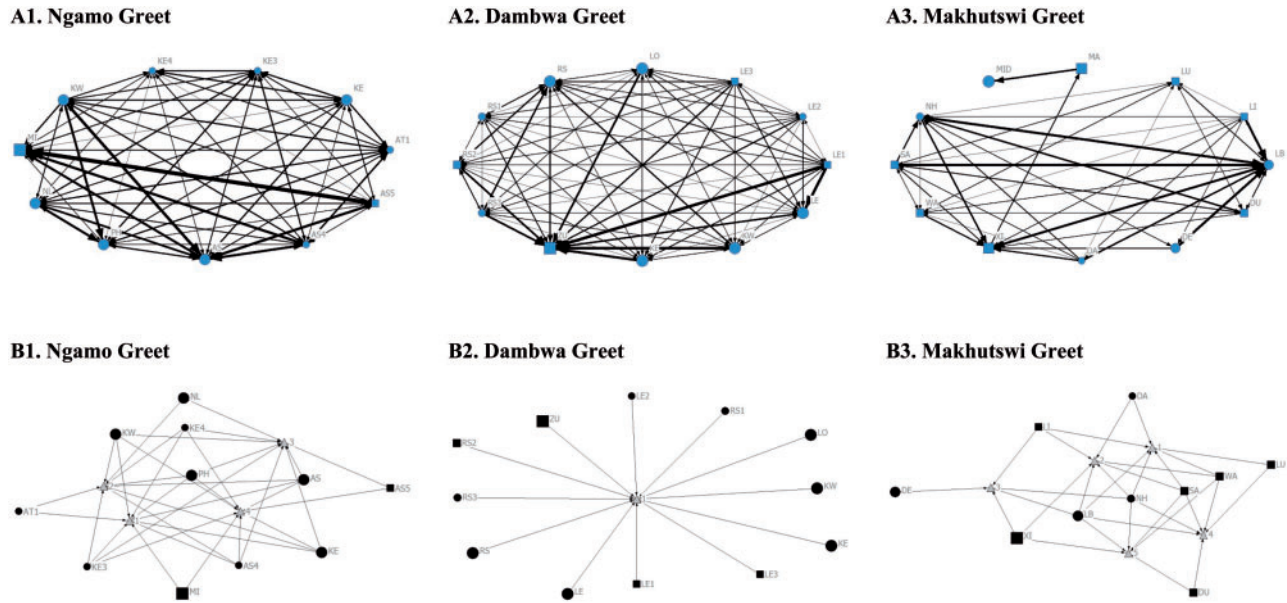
A1. Ngamo Greet

KE4
KE3
KW
KE
MI
AT1
AS5
NL
PH
AS
AS4

A2. Dambwa Greet

RS
LO
LE3
RS1
LE2
RS2
LE1
RS3
LE
ZU
LE
KW

A3. Makhutswi Greet

MID
MA
LU
NH
LI
SA
LB
WA
DU
XI
DA
DE

B1. Ngamo Greet

NL
KW
KE4
PH
AS
AS5
AT1
KE
KE3
AS4
MI

B2. Dambwa Greet

LE2
RS1
ZU
LO
RS2
RS3
KW
RS
KE
LE3
LE1
LE

B3. Makhutswi Greet

DA
LI
LU
WA
SA
DE
NH
LB
XI
DU